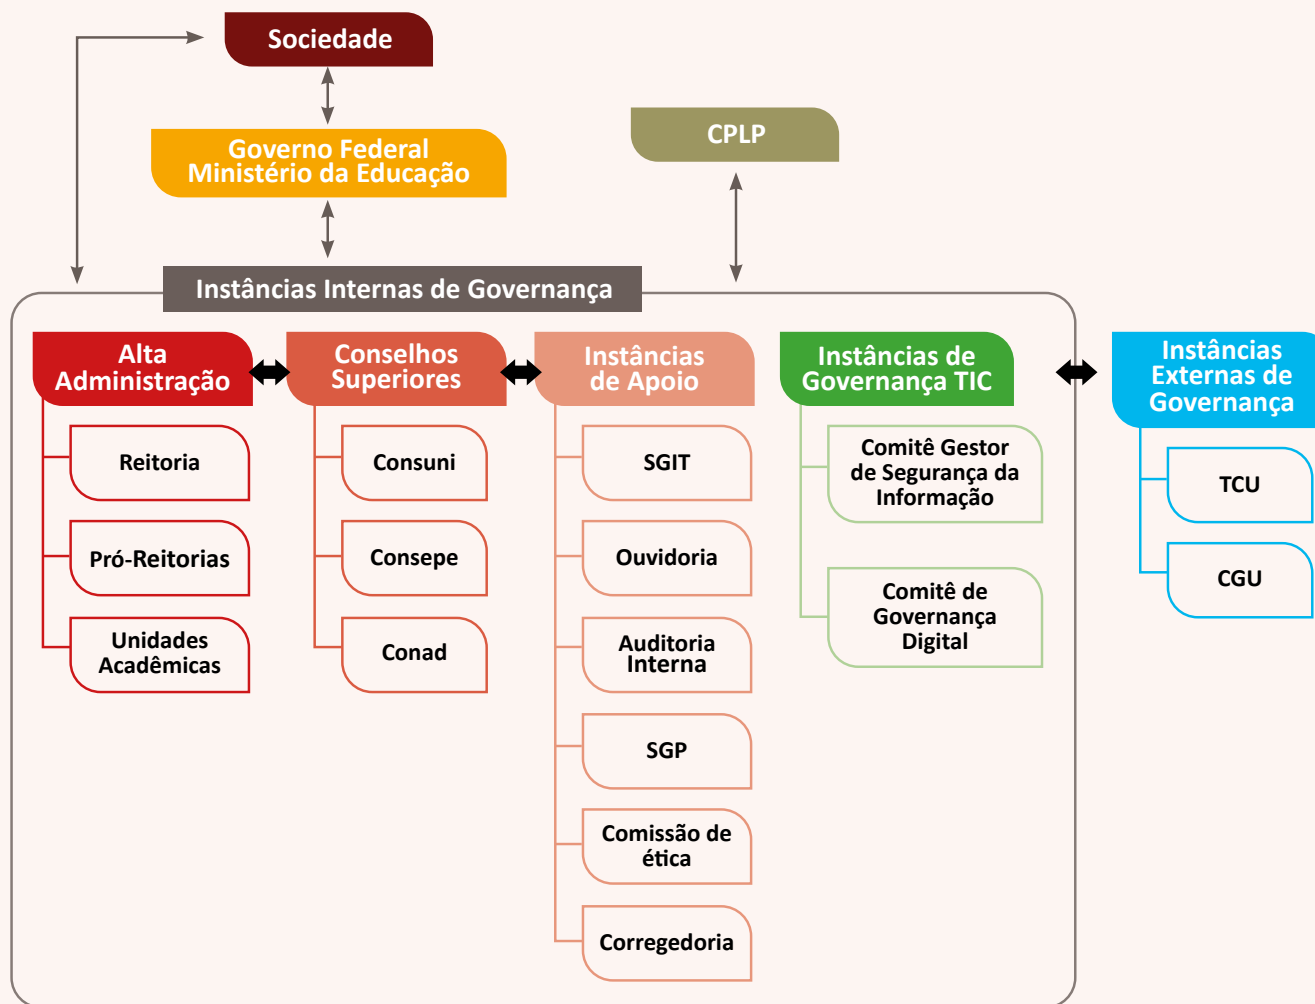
Sociedade

Governo Federal
Ministério da Educação

CPLP

Instâncias Internas de Governança

Alta Administração

Reitoria

Pró-Reitorias

Unidades Acadêmicas

Conselhos Superiores

Consuni

Consepe

Conad

Instâncias de Apoio

SGIT

Ouvidoria

Auditoria Interna

SGP

Comissão de ética

Corregedoria

Instâncias de Governança TIC

Comitê Gestor de Segurança da Informação

Comitê de Governança Digital

Instâncias Externas de Governança

TCU

CGU